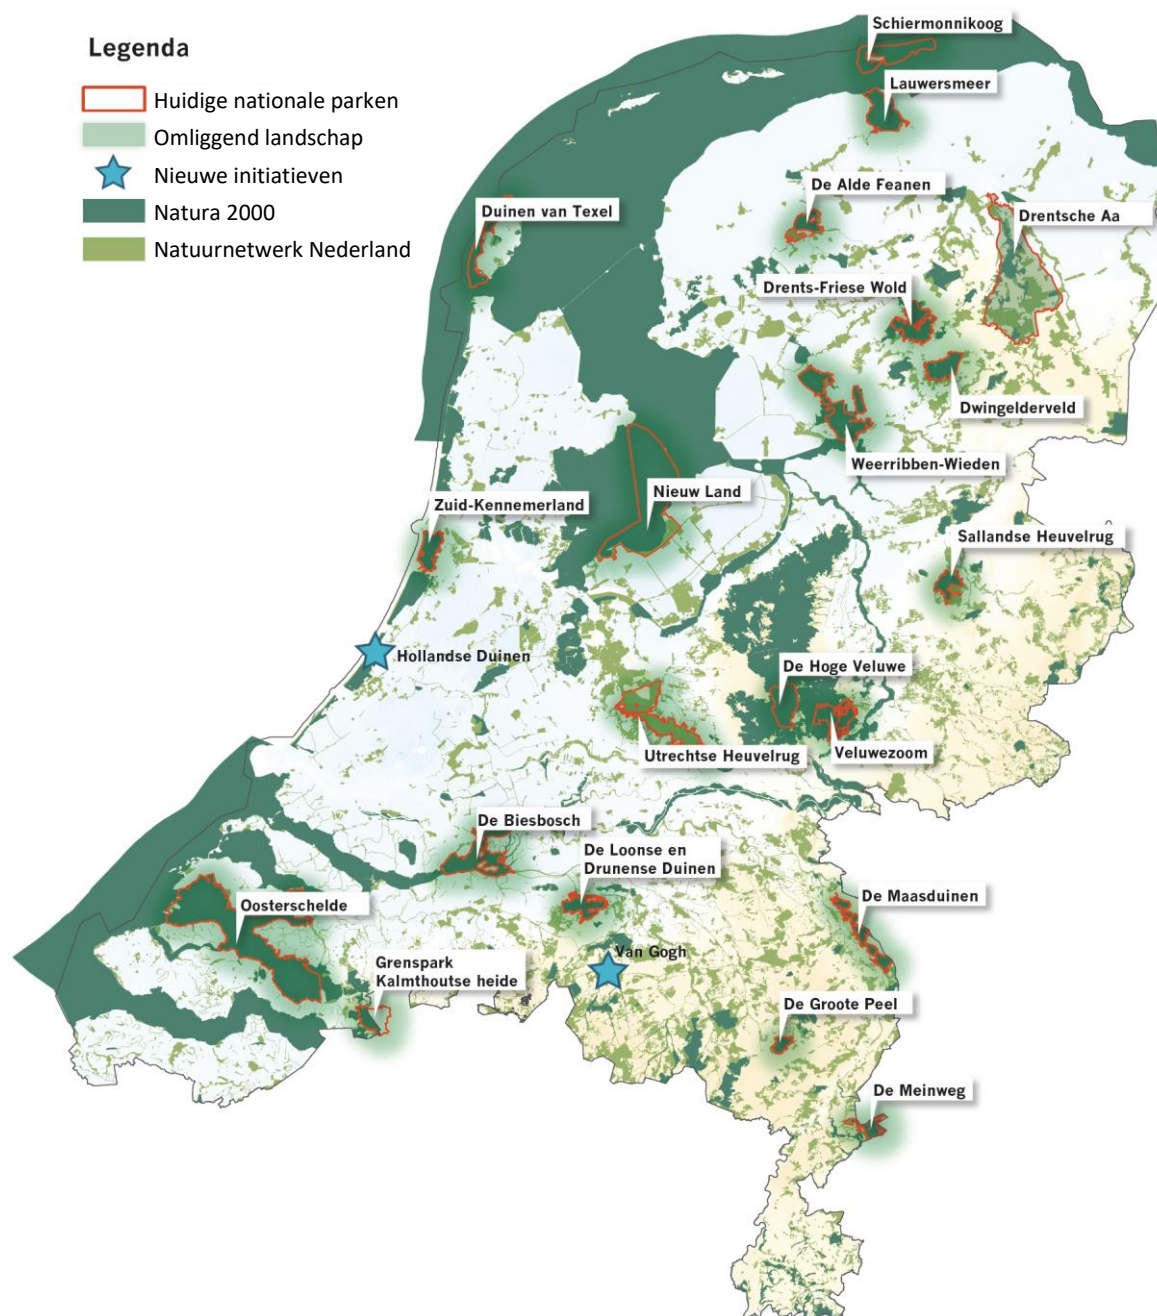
Legenda
Huidige nationale parken
Omliggend landschap
Nieuwe initiatieven
Natura 2000
Natuurnetwerk Nederland

Schiermonnikoog
Lauwersmeer
De Alde Feanen
Duinen van Texel
Drentsche Aa
Drents-Friese Wold
Dwingelderveld
Weerribben-Wieden
Nieuw Land
Zuid-Kennemerland
Sallandse Heuvelrug
Hollandse Duinen
De Hoge Veluwe
Utrechtse Heuvelrug
Veluwezoom
De Biesbosch
De Loonse en Drunense Duinen
Oosterschelde
De Maasduinen
Grenspark Kalmthoutse heide
Van Gogh
De Groote Peel
De Meinweg